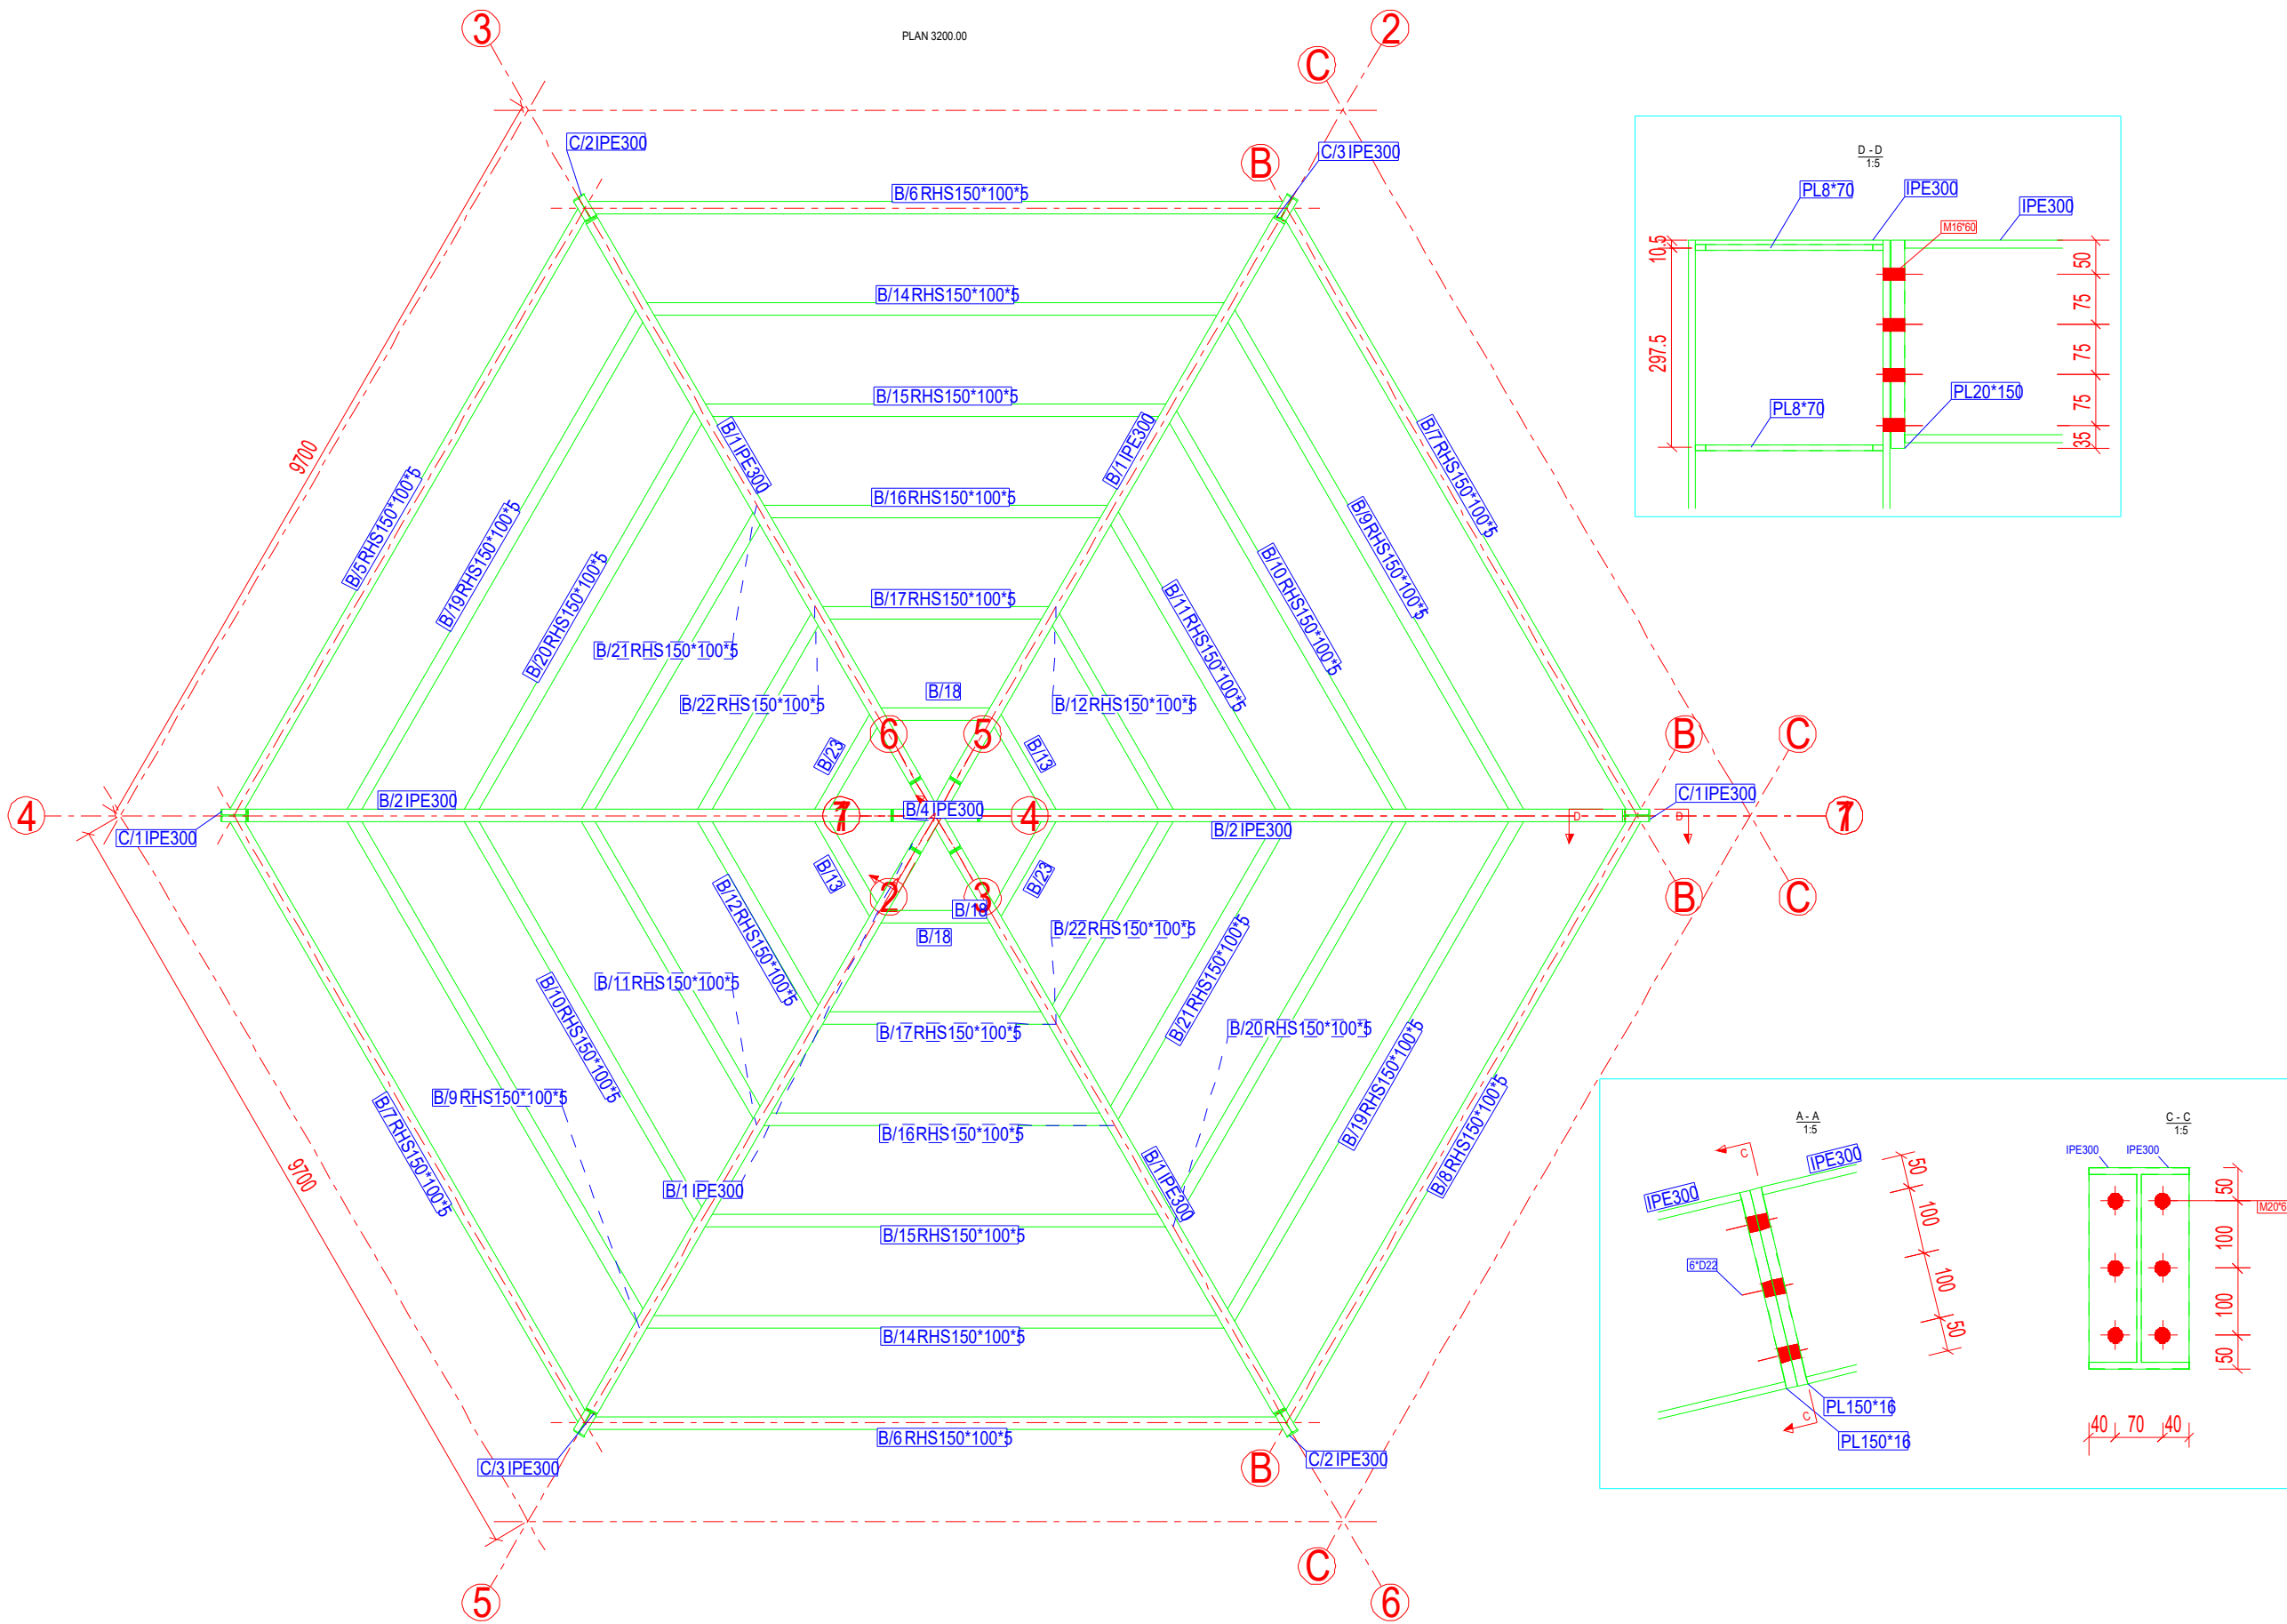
PLAN 3200.00

3
2
C
C/2 IPE300
B
C/3 IPE300
B/6 RHS150*100*5
B/14 RHS150*100*5
B/15 RHS150*100*5
B/16 RHS150*100*5
B/17 RHS150*100*5
B/18
9700
B/5 RHS150*100*5
B/19 RHS150*100*5
B/20 RHS150*100*5
B/21 RHS150*100*5
B/22 RHS150*100*5
B/1 IPE300
B/1 IPE300
B/7 RHS150*100*5
B/9 RHS150*100*5
B/10 RHS150*100*5
B/11 RHS150*100*5
B/12 RHS150*100*5
B/23
6
5
B/13
B
C
4
C/1 IPE300
B/2 IPE300
7
B/4 IPE300
4
C/1 IPE300
7
B/2 IPE300
B/13
2
3
B/23
B
C
B/18
B/18
B/22 RHS150*100*5
B/12 RHS150*100*5
B/11 RHS150*100*5
B/10 RHS150*100*5
B/17 RHS150*100*5
B/21 RHS150*100*5
B/20 RHS150*100*5
B/19 RHS150*100*5
9700
B/9 RHS150*100*5
B/7 RHS150*100*5
B/16 RHS150*100*5
B/1 IPE300
B/1 IPE300
B/8 RHS150*100*5
B/15 RHS150*100*5
B/14 RHS150*100*5
B/6 RHS150*100*5
C/3 IPE300
B
C/2 IPE300
C
5
6

D - D
1:5
PL8*70
IPE300
IPE300
M16*60
10.5
297.5
50
75
75
75
35
PL8*70
PL20*150

A - A
1:5
C
IPE300
IPE300
6*D22
50
100
100
50
PL150*16
PL150*16
C

C - C
1:5
IPE300
IPE300
50
M20*6
100
100
50
40
70
40